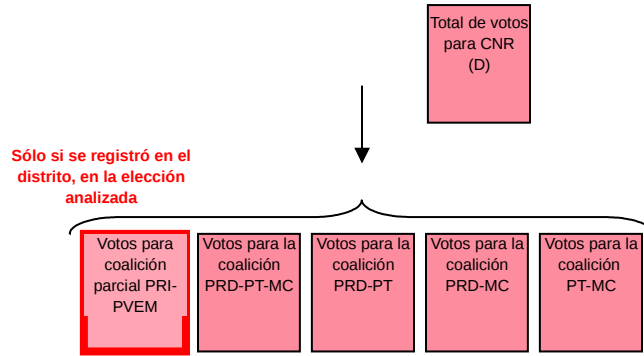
Total de votos para CNR (D)

Sólo si se registró en el distrito, en la elección analizada

Votos para coalición parcial PRI-PVEM

Votos para la coalición PRD-PT-MC

Votos para la coalición PRD-PT

Votos para la coalición PRD-MC

Votos para la coalición PT-MC